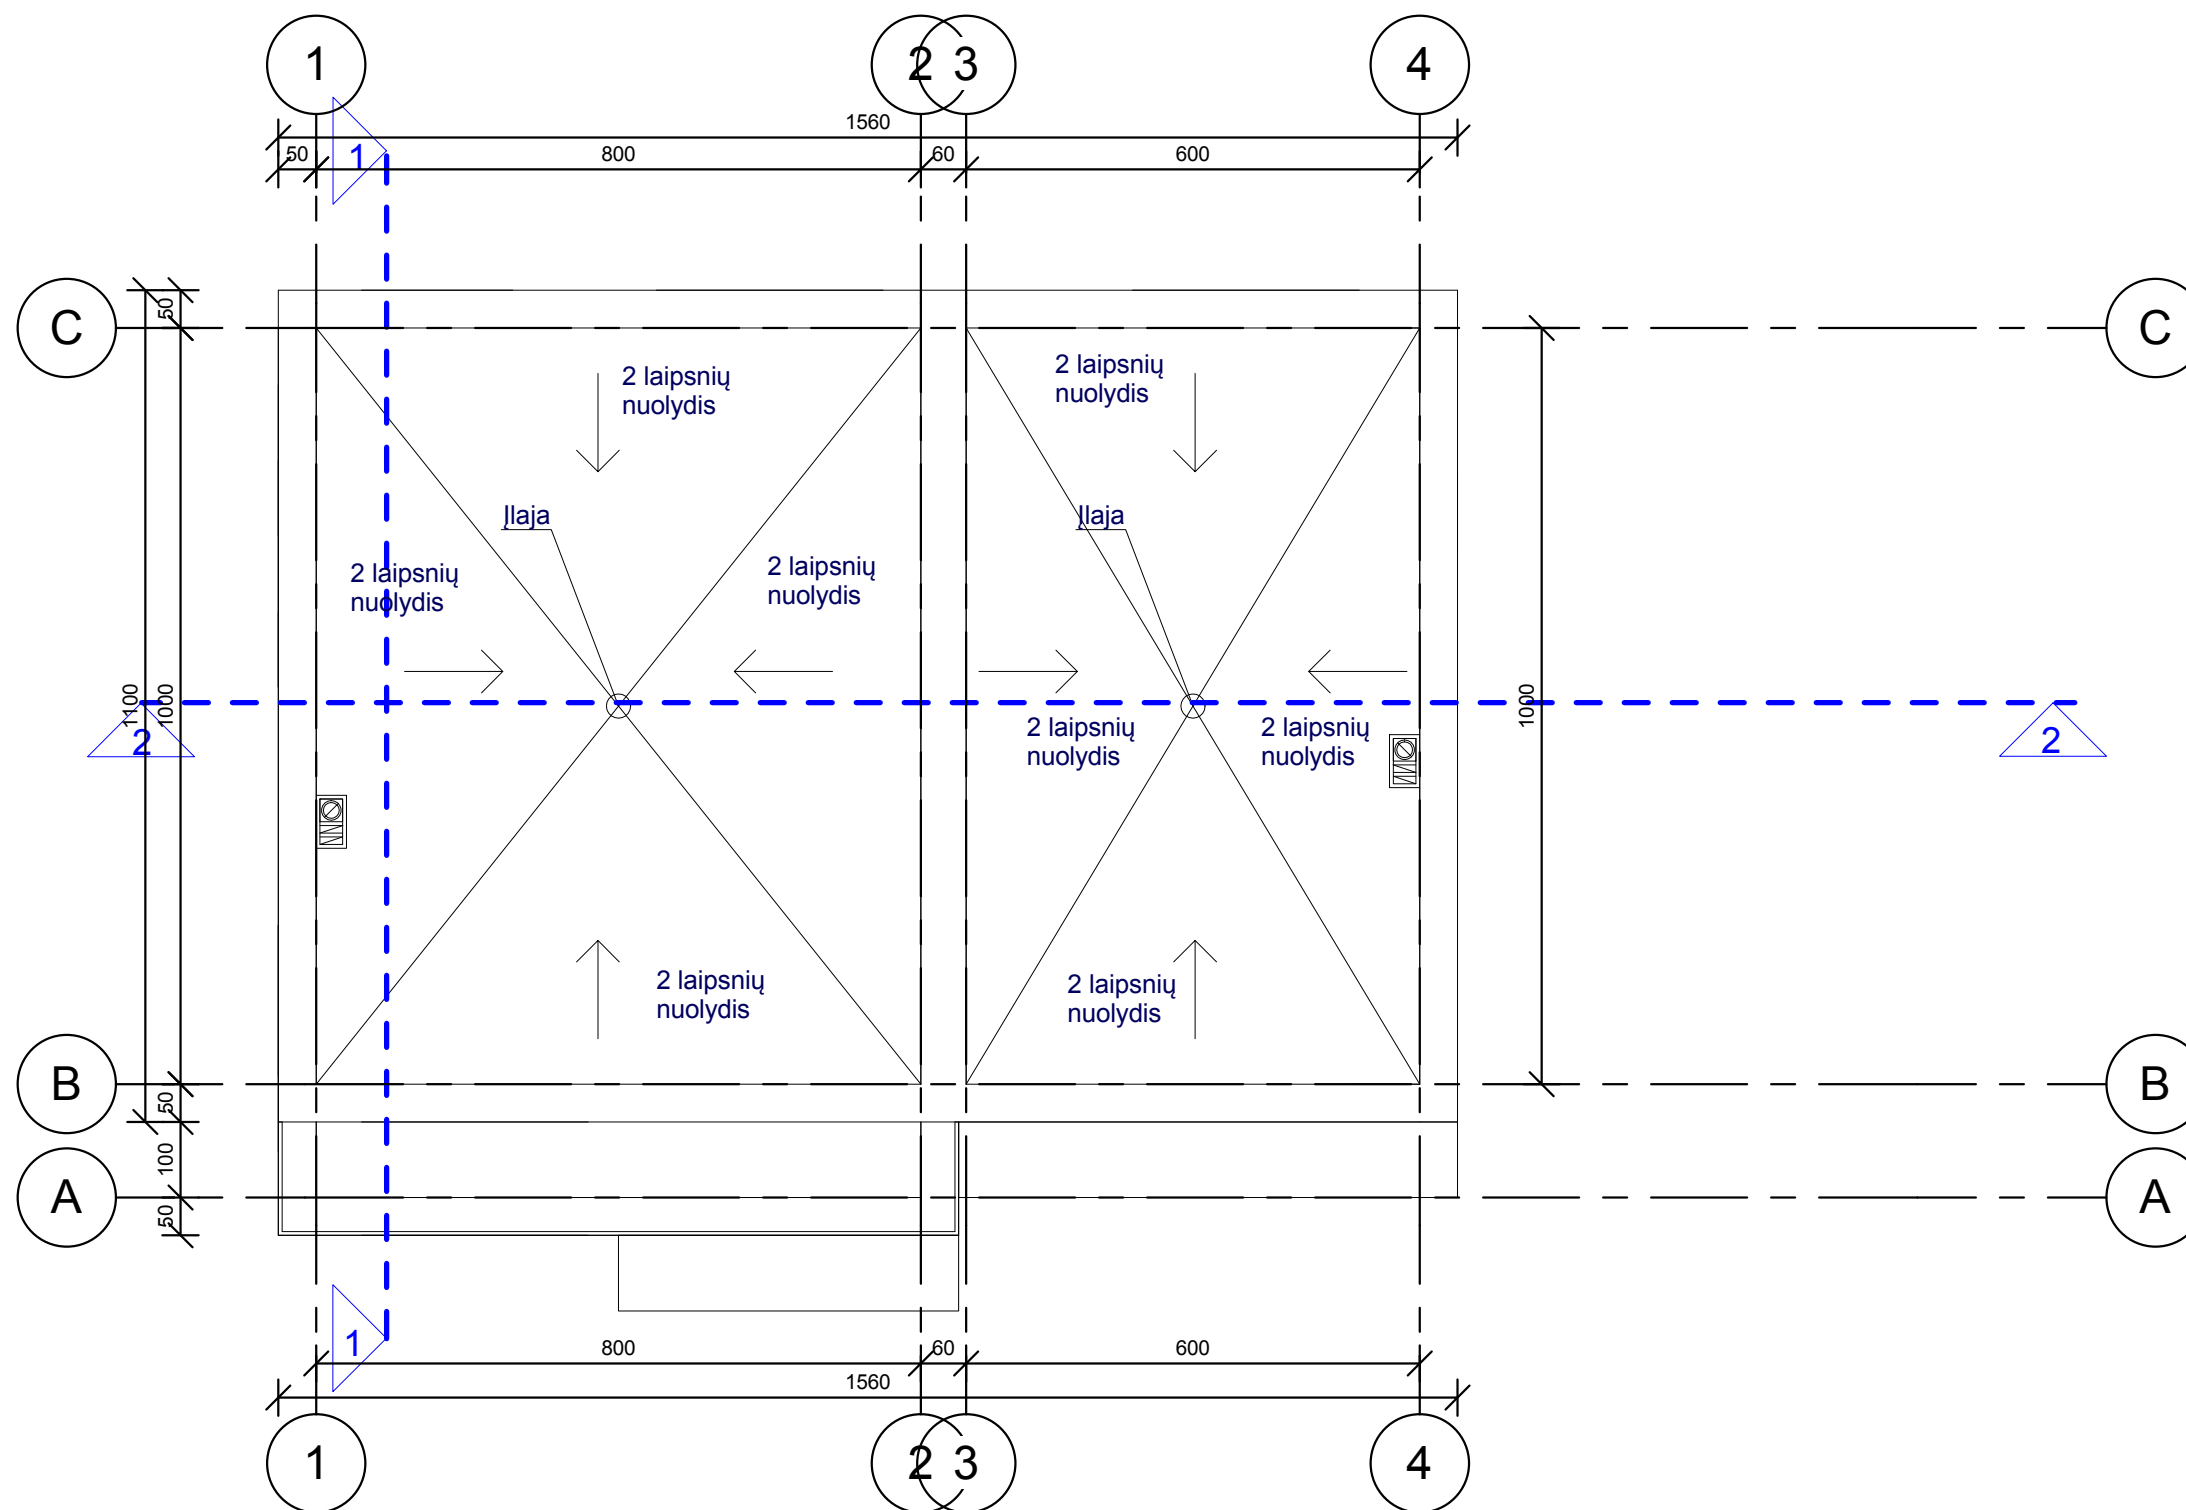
1 2 3 4

1560
50 1 800 60 600

C C

2 laipsnių nuolydis

2 laipsnių nuolydis

Įlaja

Įlaja

2 laipsnių nuolydis

2 laipsnių nuolydis

50
1100
1000
2

1000

2

2 laipsnių nuolydis

2 laipsnių nuolydis

2 laipsnių nuolydis

2 laipsnių nuolydis

B B
50
100
A A
50

1
800 60 600
1560

1 2 3 4